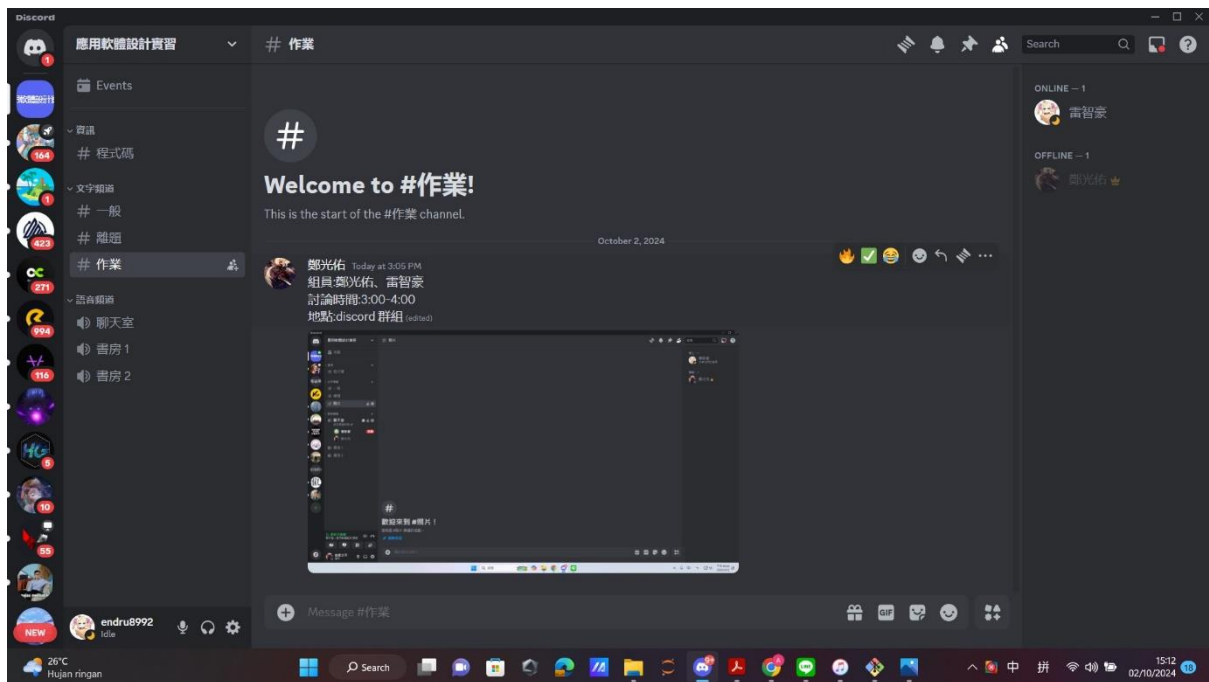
Discord

應用軟體設計實習

Events

資訊
# 程式碼

文字頻道
# 一般
# 離題
# 作業

語音頻道
聊天室
書房 1
書房 2

1
164
1
423
271
994
116
5
10
55
NEW

endru8992
Idle

# 作業

Search

# 

Welcome to #作業!

This is the start of the #作業 channel.

October 2, 2024

鄭光佑 Today at 3:05 PM
組員:鄭光佑、雷智豪
討論時間:3:00-4:00
地點:discord 群組 (edited)

Message #作業

ONLINE — 1
雷智豪

OFFLINE — 1
鄭光佑

26°C
Hujan ringan

Search

中 拼

15:12
02/10/2024